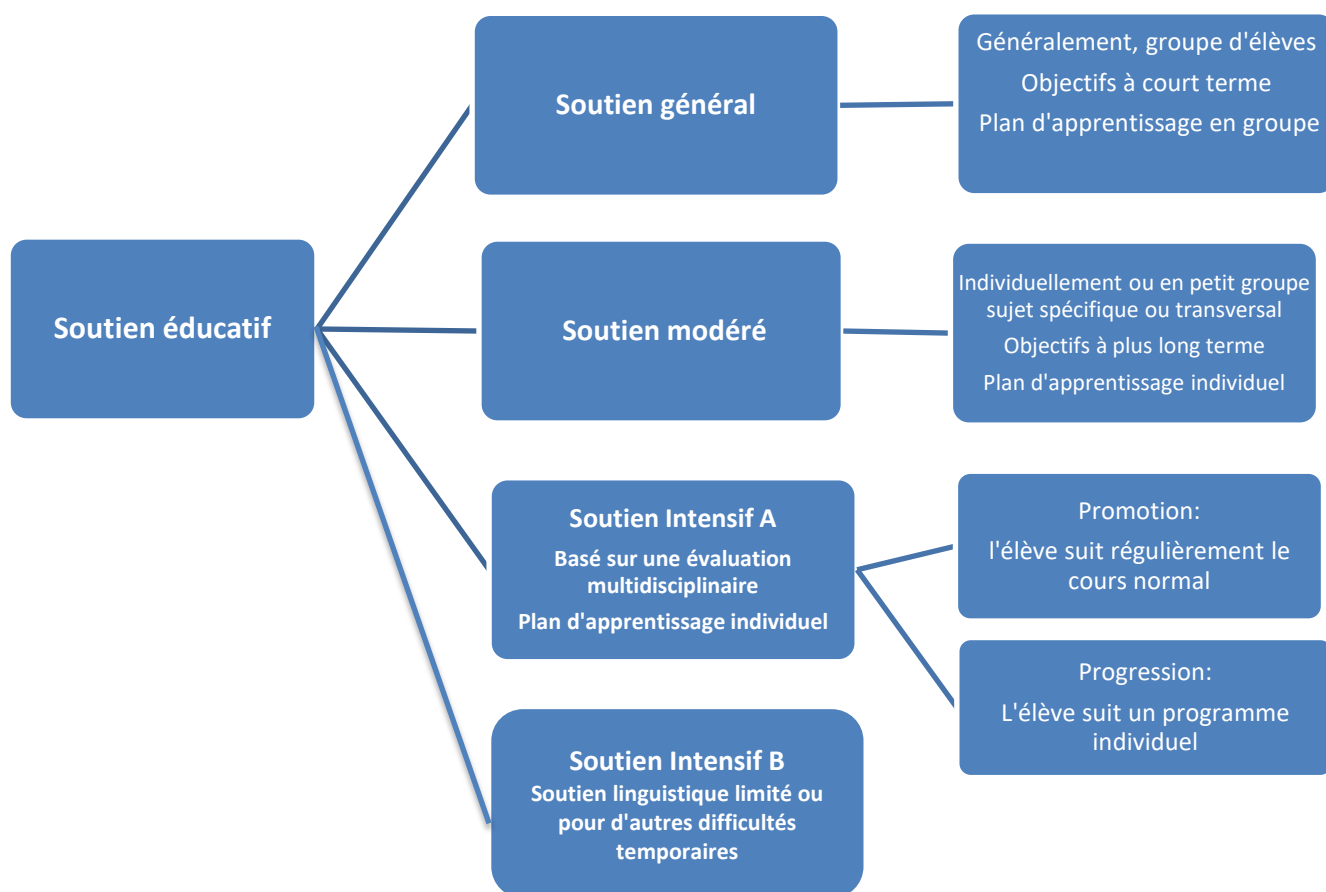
Soutien éducatif

Soutien général

Généralement, groupe d'élèves
Objectifs à court terme
Plan d'apprentissage en groupe

Soutien modéré

Individuellement ou en petit groupe sujet spécifique ou transversal
Objectifs à plus long terme
Plan d'apprentissage individuel

Soutien Intensif A
Basé sur une évaluation multidisciplinaire
Plan d'apprentissage individuel

Promotion:
l'élève suit régulièrement le cours normal

Progression:
L'élève suit un programme individuel

Soutien Intensif B
Soutien linguistique limité ou pour d'autres difficultés temporaires